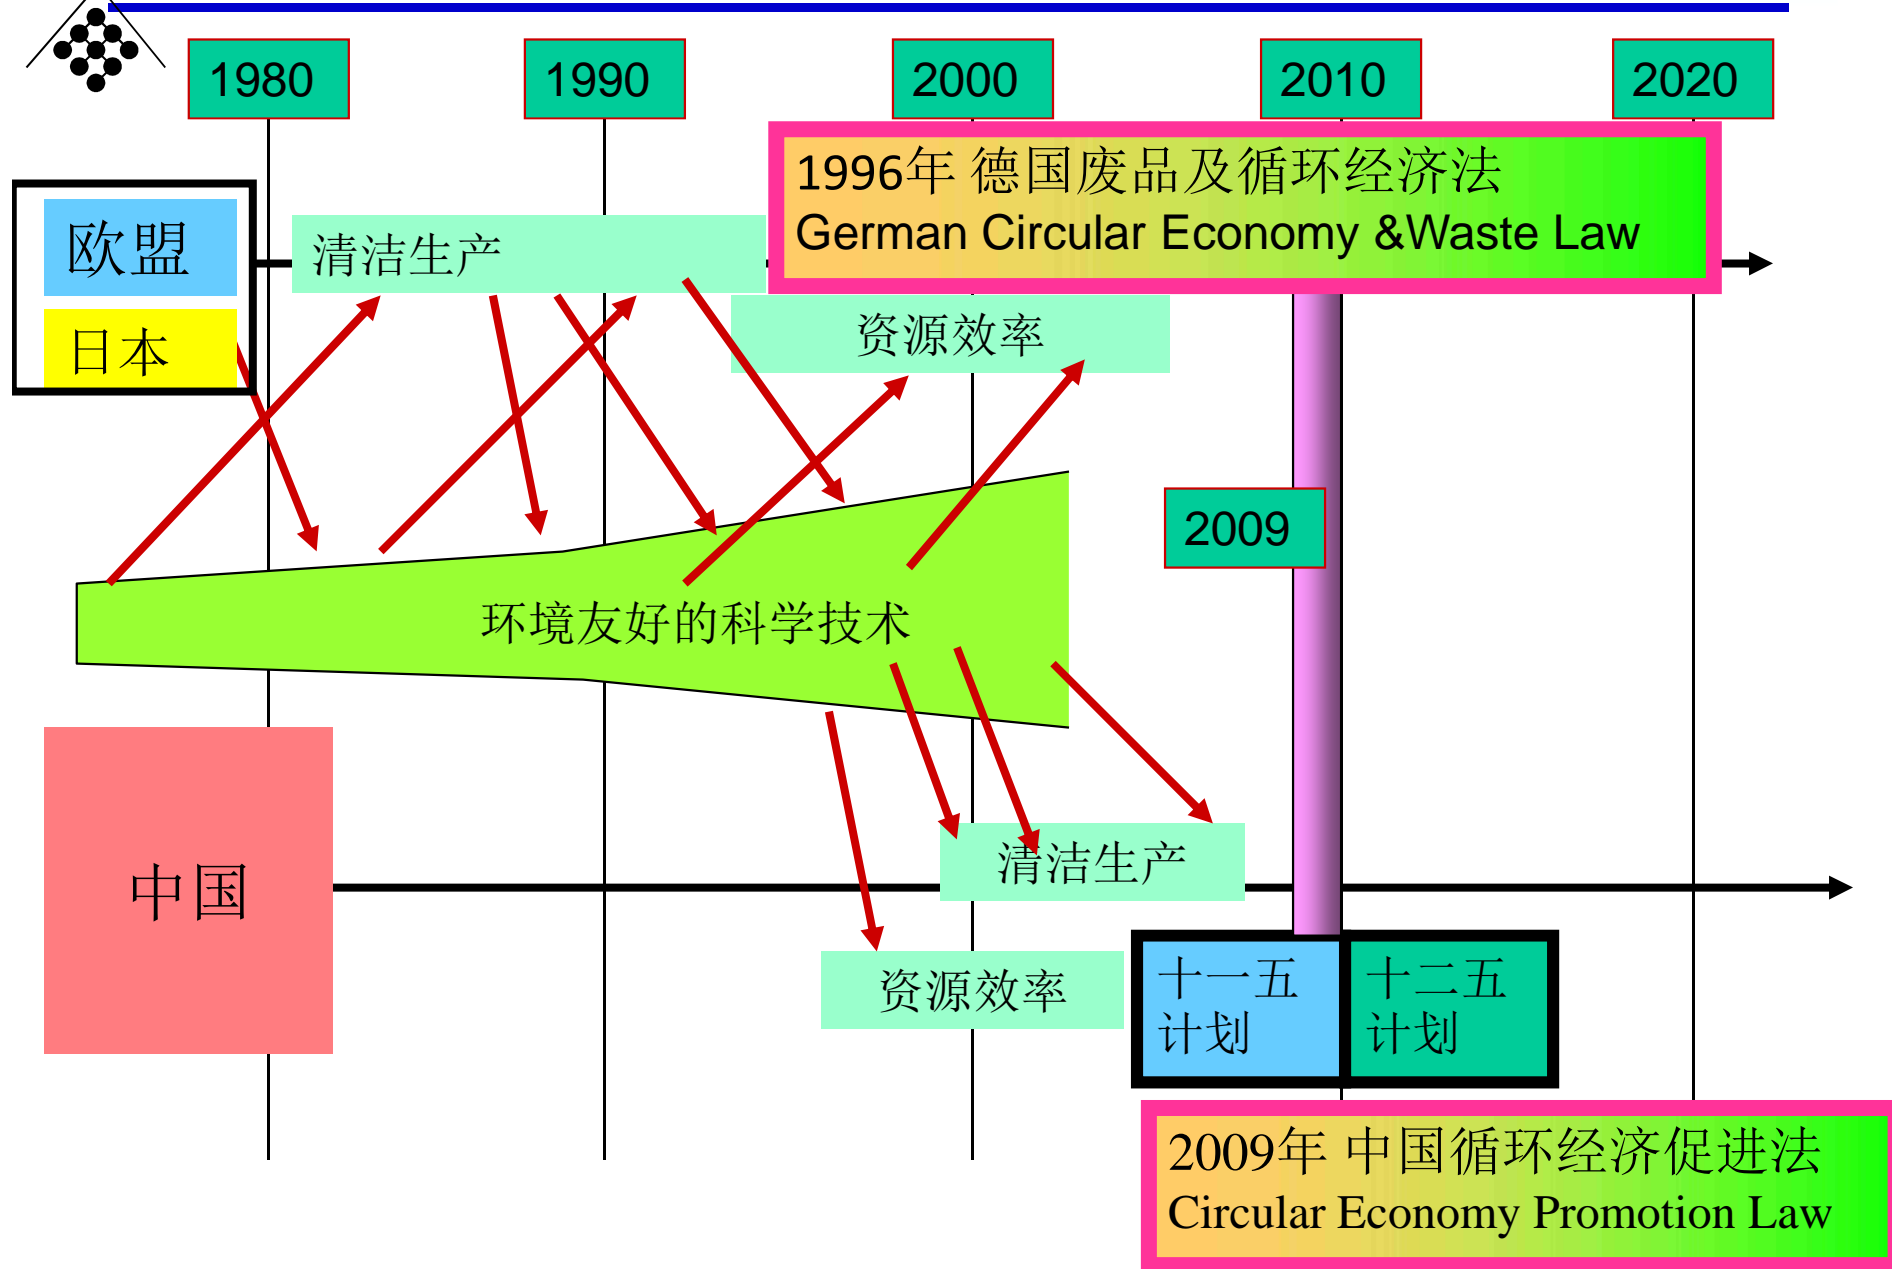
1980

1990

2000

2010

2020

1996年 德国废品及循环经济法
German Circular Economy &Waste Law

欧盟

日本

清洁生产

资源效率

环境友好的科学技术

2009

中国

清洁生产

资源效率

十一五
计划

十二五
计划

2009年 中国循环经济促进法
Circular Economy Promotion Law